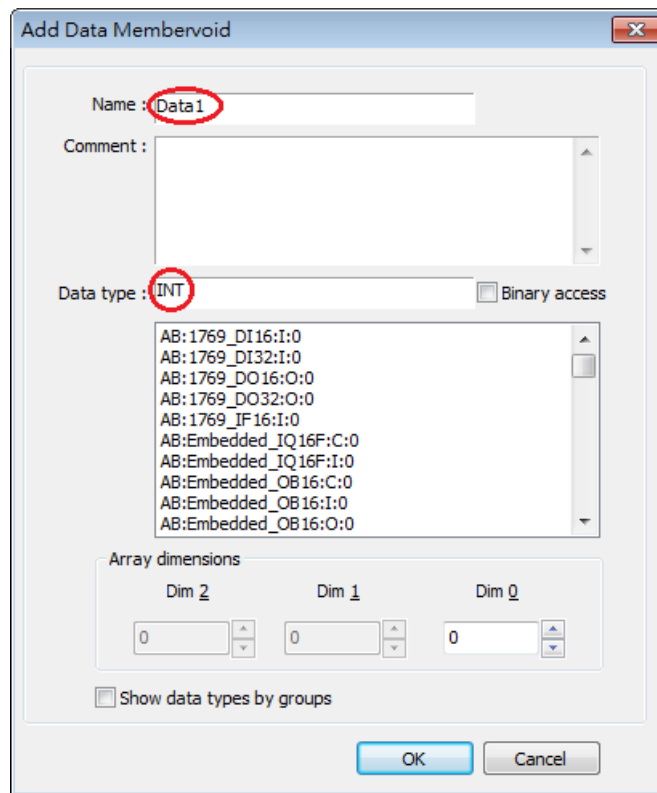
Add Data Membervoid

Name : Data1

Comment :

Data type : INT

Binary access

AB:1769_DI16:I:0
AB:1769_DI32:I:0
AB:1769_DO16:O:0
AB:1769_DO32:O:0
AB:1769_IF16:I:0
AB:Embedded_IQ16F:C:0
AB:Embedded_IQ16F:I:0
AB:Embedded_OB16:C:0
AB:Embedded_OB16:I:0
AB:Embedded_OB16:O:0

Array dimensions

Dim 2 Dim 1 Dim 0

0 0 0

Show data types by groups

OK Cancel